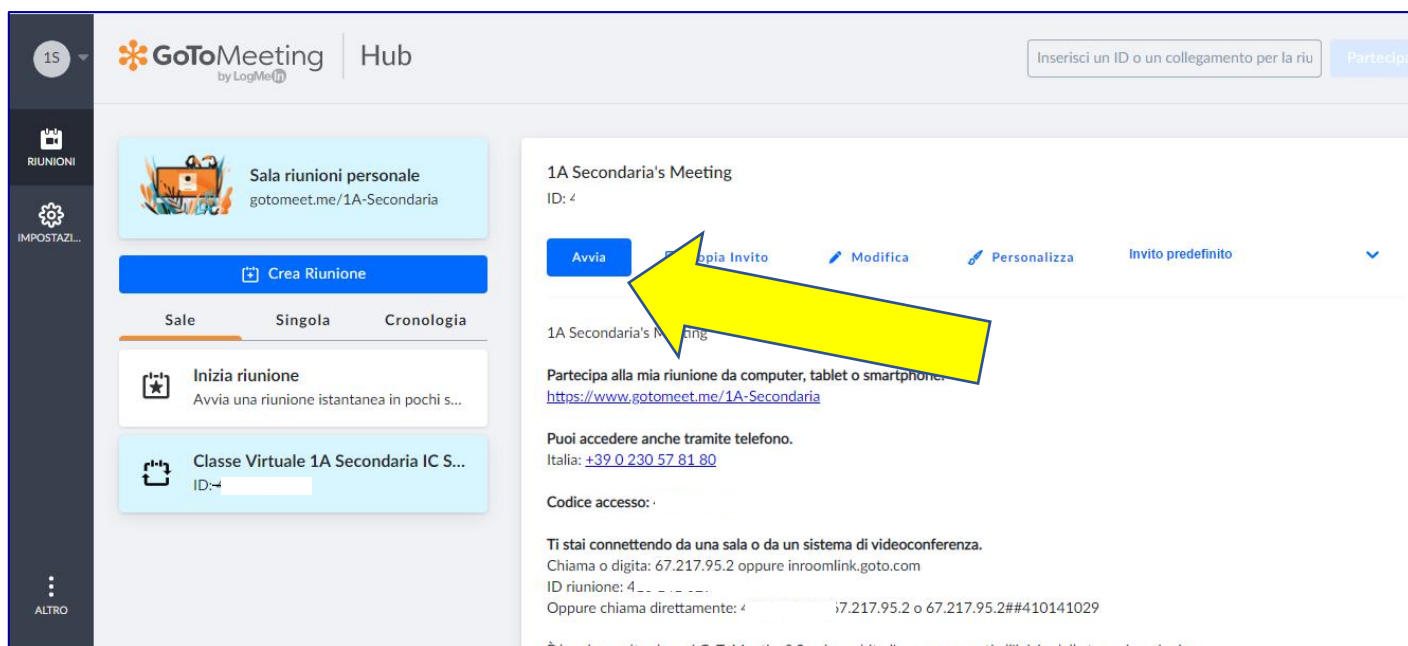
1S

GoToMeeting by LogMeIn | Hub

Inserisci un ID o un collegamento per la riu

Partecipa

RIUNIONI

IMPOSTAZI...

ALTRO

Sala riunioni personale
gotomeet.me/1A-Secondaria

Crea Riunione

Sale | Singola | Cronologia

Inizia riunione
Avvia una riunione istantanea in pochi s...

Classe Virtuale 1A Secondaria IC S...
ID:4

1A Secondaria's Meeting
ID: 4

Avvia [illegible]opia Invito Modifica Personalizza Invito predefinito

1A Secondaria's M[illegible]ting

Partecipa alla mia riunione da computer, tablet o smartphone.
https://www.gotomeet.me/1A-Secondaria

Puoi accedere anche tramite telefono.
Italia: +39 0 230 57 81 80

Codice accesso: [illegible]

Ti stai connettendo da una sala o da un sistema di videoconferenza.
Chiama o digita: 67.217.95.2 oppure inroomlink.goto.com
ID riunione: 4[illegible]
Oppure chiama direttamente: 4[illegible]67.217.95.2 o 67.217.95.2##410141029

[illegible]